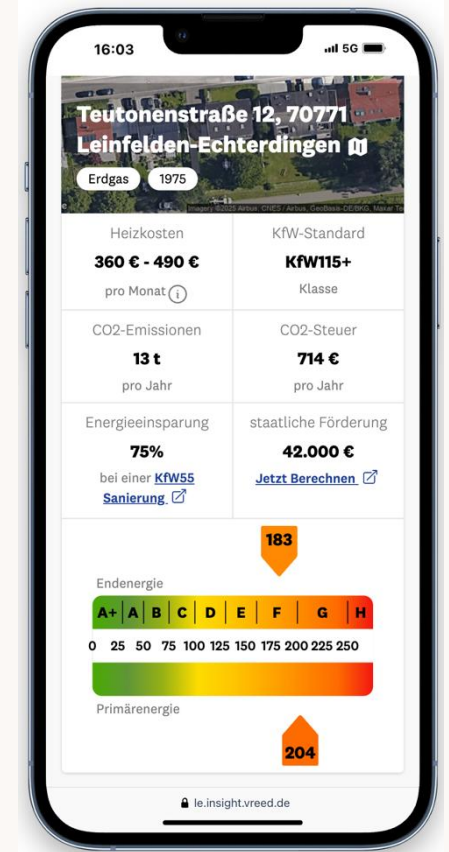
16:03

5G

Teutonenstraße 12, 70771 Leinfelden-Echterdingen

Erdgas

1975

Imagery ©2025 Airbus, CNES / Airbus, GeoBasis-DE/BKG, Maxar Te

| Heizkosten | KfW-Standard |
|---|---|
| 360 € - 490 € | KfW115+ |
| pro Monat | Klasse |
| CO2-Emissionen | CO2-Steuer |
| 13 t | 714 € |
| pro Jahr | pro Jahr |
| Energieeinsparung | staatliche Förderung |
| 75% | 42.000 € |
| bei einer KfW55 Sanierung | Jetzt Berechnen |

183

Endenergie

A+ A B C D E F G H

0 25 50 75 100 125 150 175 200 225 250

Primärenergie

204

le.insight.vreed.de